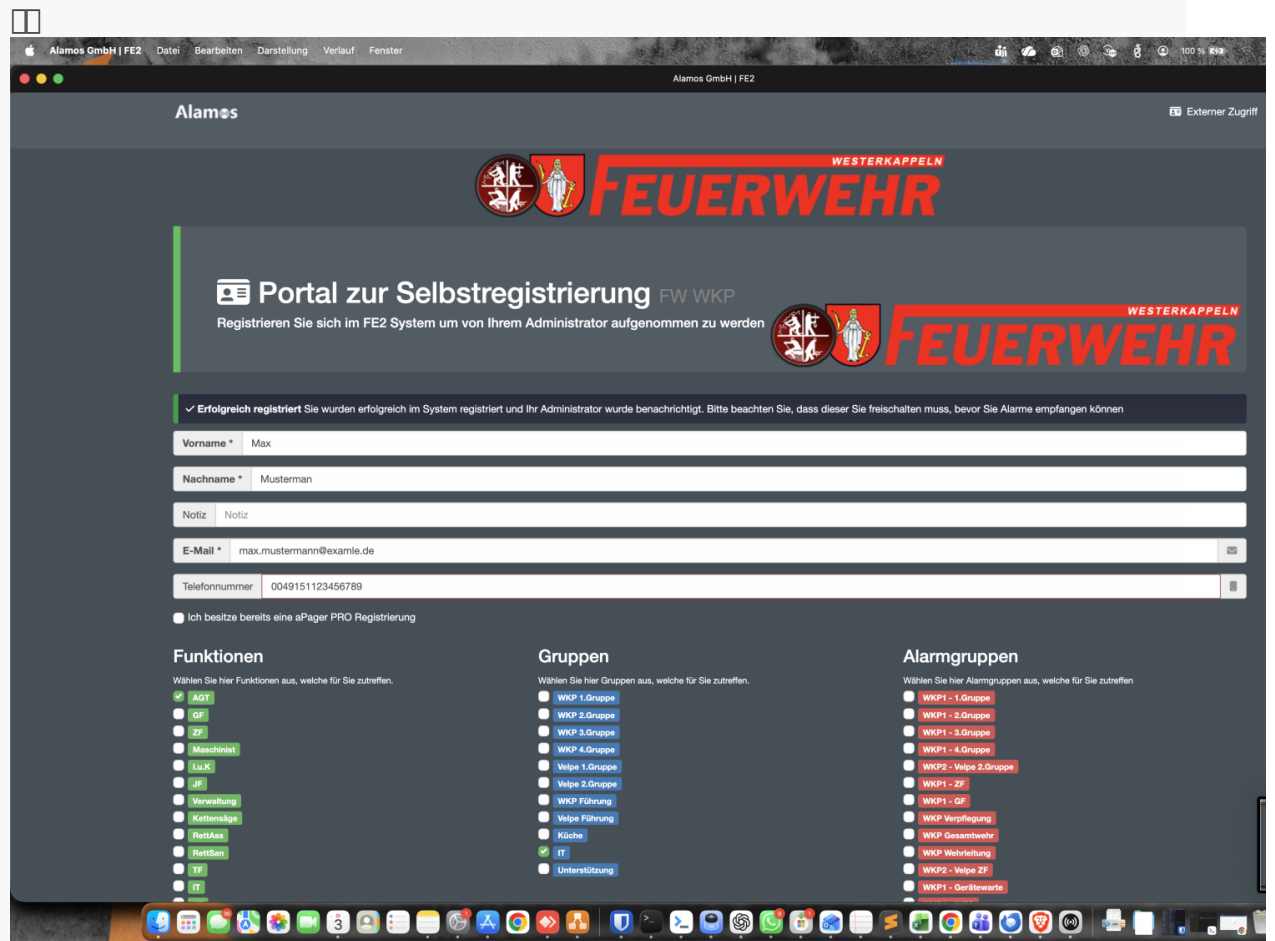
Alamos GmbH | FE2 Datei Bearbeiten Darstellung Verlauf Fenster

100 %

Alamos GmbH | FE2

Alamos

Externer Zugriff

WESTERKAPPELN FEUERWEHR

Portal zur Selbstregistrierung FW WKP

Registrieren Sie sich im FE2 System um von Ihrem Administrator aufgenommen zu werden

WESTERKAPPELN FEUERWEHR

✓ Erfolgreich registriert Sie wurden erfolgreich im System registriert und Ihr Administrator wurde benachrichtigt. Bitte beachten Sie, dass dieser Sie freischalten muss, bevor Sie Alarme empfangen können

Vorname * Max

Nachname * Musterman

Notiz Notiz

E-Mail * max.mustermann@examle.de

Telefonnummer 0049151123456789

Ich besitze bereits eine aPager PRO Registrierung

Funktionen

Wählen Sie hier Funktionen aus, welche für Sie zutreffen.

AGT
GF
ZF
Maschinist
Lu.K
JF
Verwaltung
Kettensäge
RettAss
RettSan
TF
IT

Gruppen

Wählen Sie hier Gruppen aus, welche für Sie zutreffen.

WKP 1.Gruppe
WKP 2.Gruppe
WKP 3.Gruppe
WKP 4.Gruppe
Velpe 1.Gruppe
Velpe 2.Gruppe
WKP Führung
Velpe Führung
Küche
IT
Unterstützung

Alarmgruppen

Wählen Sie hier Alarmgruppen aus, welche für Sie zutreffen

WKP1 - 1.Gruppe
WKP1 - 2.Gruppe
WKP1 - 3.Gruppe
WKP1 - 4.Gruppe
WKP2 - Velpe 2.Gruppe
WKP1 - ZF
WKP1 - GF
WKP Verpflegung
WKP Gesamtwehr
WKP Wehrleitung
WKP2 - Velpe ZF
WKP1 - Gerätewarte